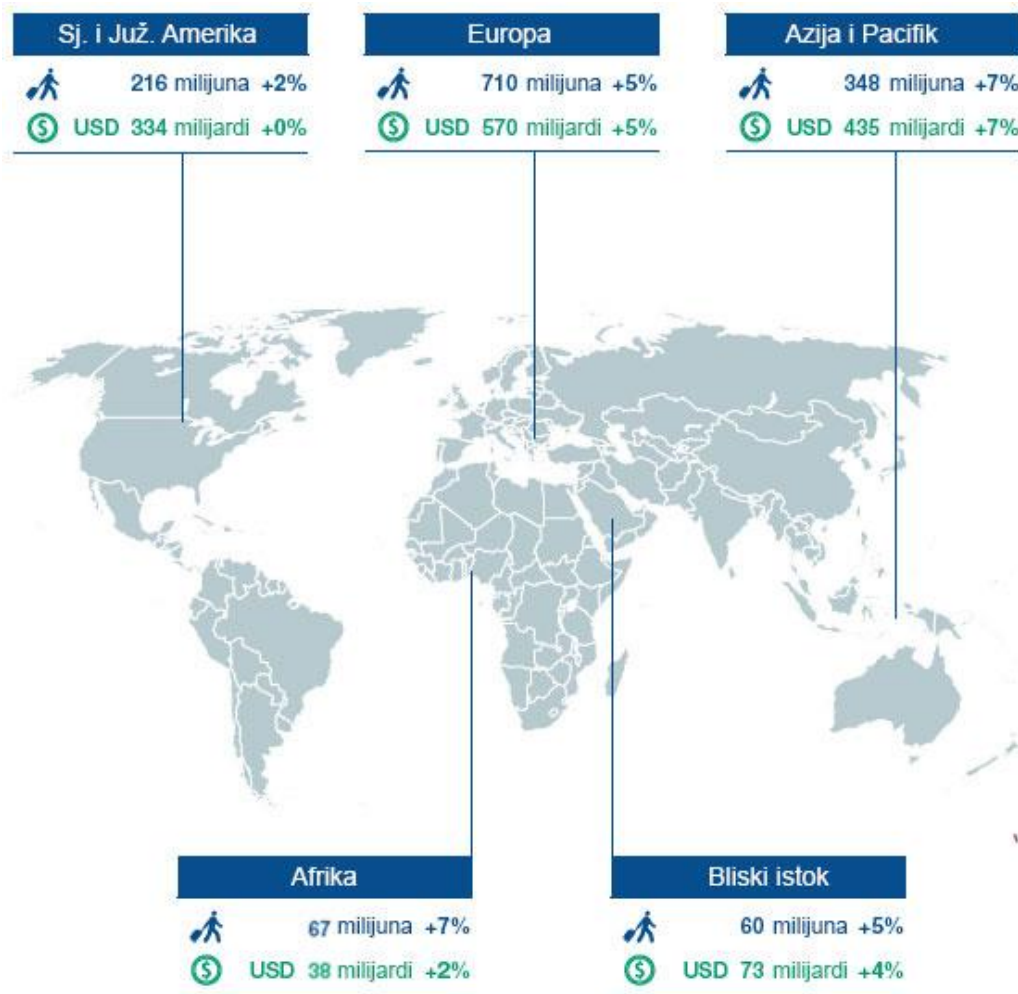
Sj. i Juž. Amerika
216 milijuna +2%
USD 334 milijardi +0%

Europa
710 milijuna +5%
USD 570 milijardi +5%

Azija i Pacifik
348 milijuna +7%
USD 435 milijardi +7%

Afrika
67 milijuna +7%
USD 38 milijardi +2%

Bliski istok
60 milijuna +5%
USD 73 milijardi +4%